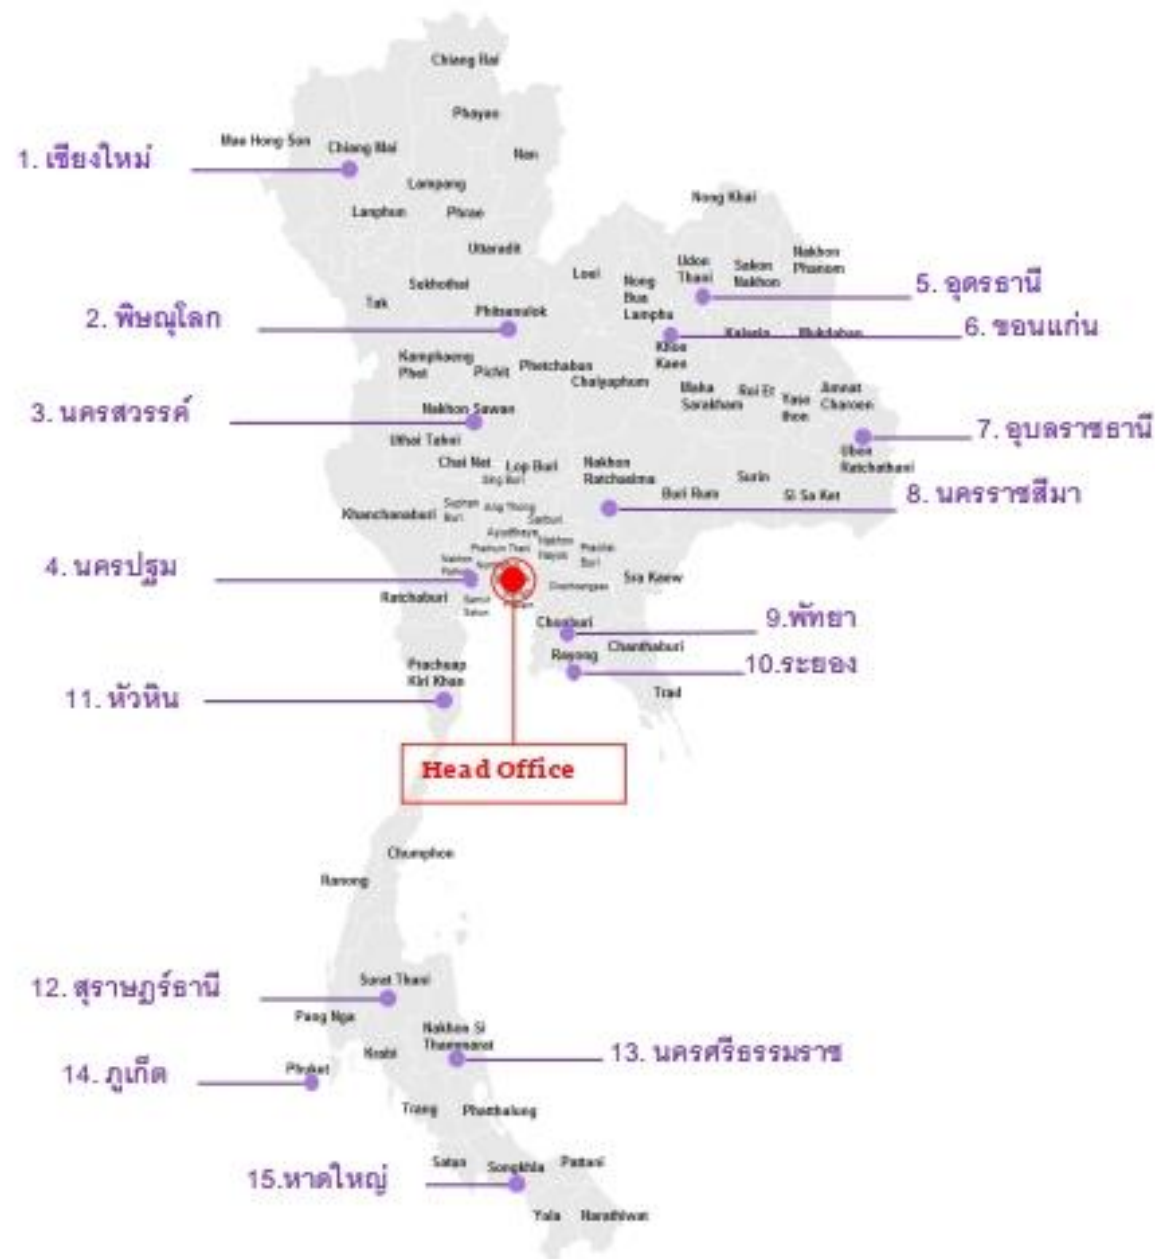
Chiang Rai

Phayao

1. เชียงใหม่

Mae Hong Son

Chiang Mai

Nan

Lampang

Lamphun

Phrae

Nong Khai

Uttaradit

Udon Thani

Sakon Nakhon

Nakhon Phanom

Loei

Nong Bua Lamphu

5. อุดรธานี

Sukhothai

Tak

2. พิษณุโลก

Phitsanulok

Kalasin

Mukdahan

6. ขอนแก่น

Khon Kaen

Kamphaeng Phet

Pichit

Phetchabun

Chaiyaphum

Maha Sarakham

Roi Et

Yasothon

Amnat Charoen

3. นครสวรรค์

Nakhon Sawan

Uthai Thani

7. อุบลราชธานี

Ubon Ratchathani

Chai Nat

Lop Buri

Sing Buri

Nakhon Ratchasima

Surin

Buri Rum

Si Sa Ket

8. นครราชสีมา

Khanchanaburi

Suphan Buri

Ang Thong

Saraburi

Ayutthaya

Pathum Thani

Nakhon Nayok

Prachin Buri

4. นครปฐม

Nakhon Pathom

Chachoengsao

Sra Kaew

Ratchaburi

Samut Sakon

Chonburi

9.พัทยา

Chanthaburi

Rayong

10.ระยอง

Prachuap Kiri Khan

Trad

11. หัวหิน

Head Office

Chumphon

Ranong

12. สุราษฎร์ธานี

Surat Thani

Pang Nga

Nakhon Si Thammarat

13. นครศรีธรรมราช

14. ภูเก็ต

Phuket

Krabi

Trang

Phatthalung

Satun

Songkhla

Pattani

15.หาดใหญ่

Yala

Narathiwat